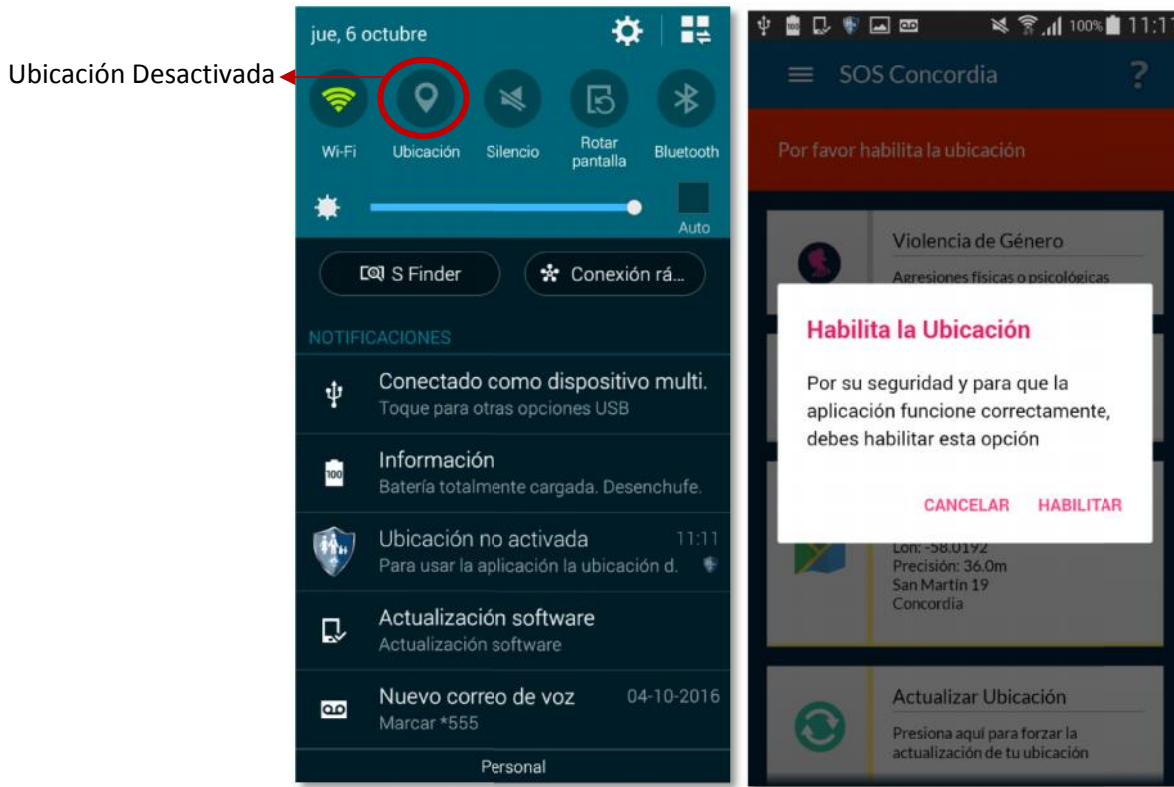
Ubicación Desactivada

jue, 6 octubre

Wi-Fi
Ubicación
Silencio
Rotar pantalla
Bluetooth

Auto

S Finder
Conexión rá...

NOTIFICACIONES

Conectado como dispositivo multi.
Toque para otras opciones USB

Información
Batería totalmente cargada. Desenchufe.

Ubicación no activada 11:11
Para usar la aplicación la ubicación d.

Actualización software
Actualización software

Nuevo correo de voz 04-10-2016
Marcar *555

Personal

100% 11:1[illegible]

SOS Concordia

Por favor habilita la ubicación

Violencia de Género
Agresiones físicas o psicológicas

Habilita la Ubicación

Por su seguridad y para que la aplicación funcione correctamente, debes habilitar esta opción

CANCELAR HABILITAR

Lon: -58.0192
Precisión: 36.0m
San Martín 19
Concordia

Actualizar Ubicación
Presiona aquí para forzar la actualización de tu ubicación